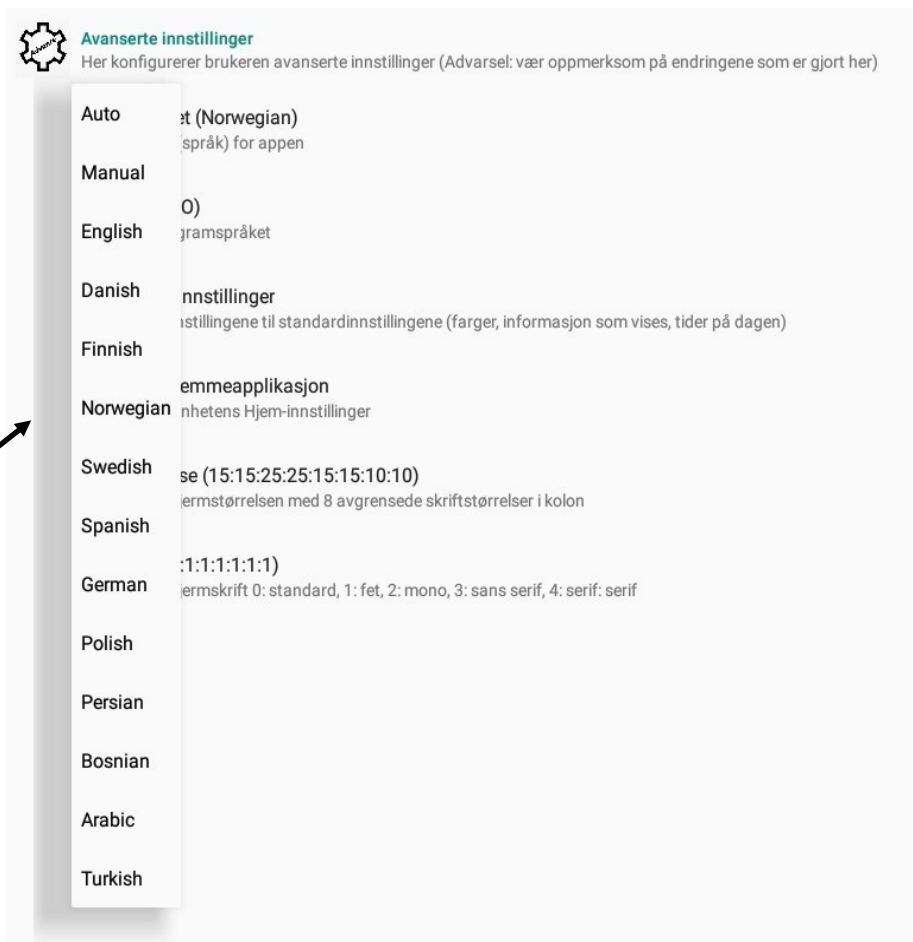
Advanced

Avanserte innstillinger
Her konfigurerer brukeren avanserte innstillinger (Advarsel: vær oppmerksom på endringene som er gjort her)

Auto
Manual
English
Danish
Finnish
Norwegian
Swedish
Spanish
German
Polish
Persian
Bosnian
Arabic
Turkish

et (Norwegian)
(språk) for appen

O)
gramspråket

nnstillinger
istillingene til standardinnstillingene (farger, informasjon som vises, tider på dagen)

emmeapplikasjon
nhetens Hjem-innstillinger

se (15:15:25:25:15:15:10:10)
jermstørrelsen med 8 avgrensede skriftstørrelser i kolon

:1:1:1:1:1:1)
jermskrift 0: standard, 1: fet, 2: mono, 3: sans serif, 4: serif: serif